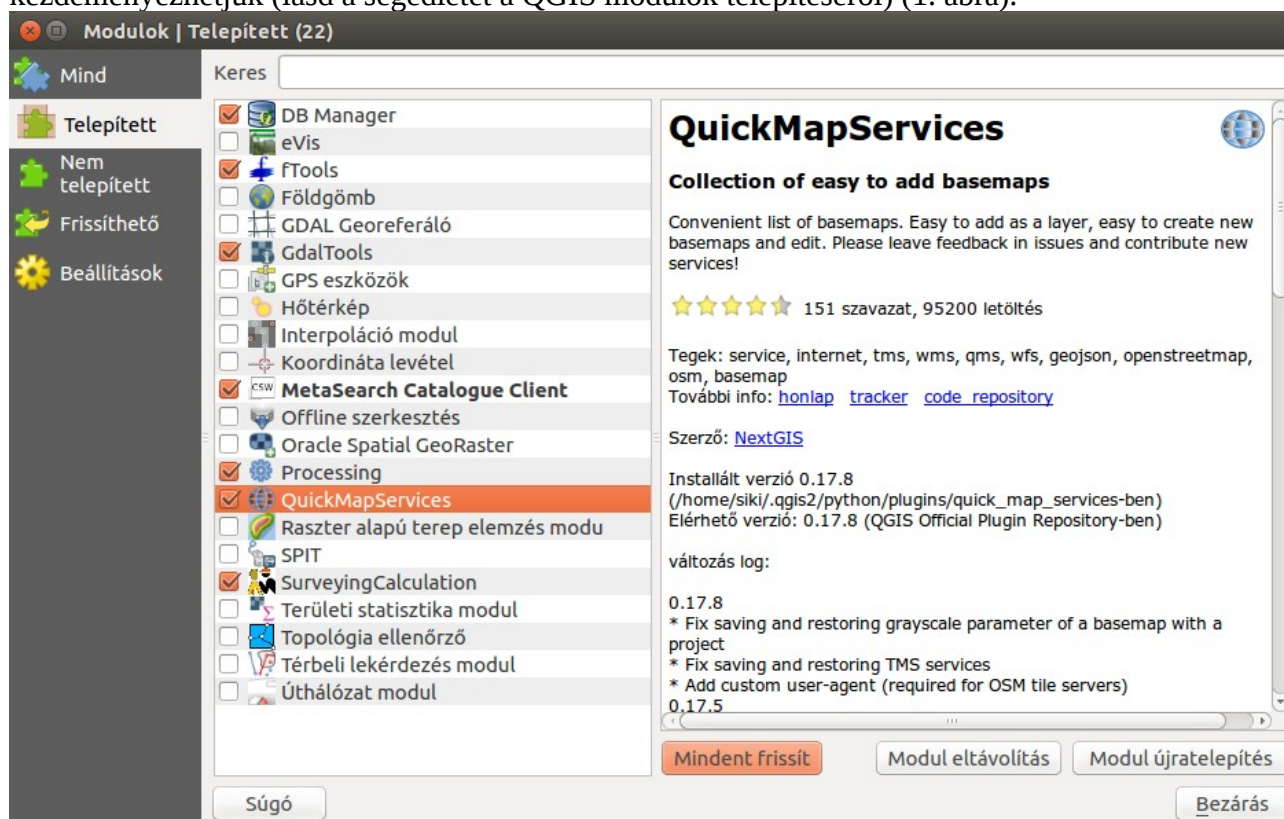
kezdeményezhetjük (lásd a segédletet a QGIS modulok telepítéséről) (1. ábra).

Modulok | Telepített (22)

Mind
Telepített
Nem telepített
Frissíthető
Beállítások

Keres

DB Manager
eVis
fTools
Földgömb
GDAL Georeferáló
GdalTools
GPS eszközök
Hőtérkép
Interpoláció modul
Koordináta levétel
MetaSearch Catalogue Client
Offline szerkesztés
Oracle Spatial GeoRaster
Processing
QuickMapServices
Raszter alapú terep elemzés modu
SPIT
SurveyingCalculation
Területi statisztika modul
Topológia ellenőrző
Térbeli lekérdezés modul
Úthálózat modul

QuickMapServices

Collection of easy to add basemaps

Convenient list of basemaps. Easy to add as a layer, easy to create new basemaps and edit. Please leave feedback in issues and contribute new services!

151 szavazat, 95200 letöltés

Tegek: service, internet, tms, wms, qms, wfs, geojson, openstreetmap, osm, basemap
További info: honlap tracker code repository

Szerző: NextGIS

Installált verzió 0.17.8
(/home/siki/.qgis2/python/plugins/quick_map_services-ben)
Elérhető verzió: 0.17.8 (QGIS Official Plugin Repository-ben)

változás log:

0.17.8
* Fix saving and restoring grayscale parameter of a basemap with a project
* Fix saving and restoring TMS services
* Add custom user-agent (required for OSM tile servers)
0.17.5

Mindent frissít
Modul eltávolítás
Modul újratelepítés
Súgó
Bezárás